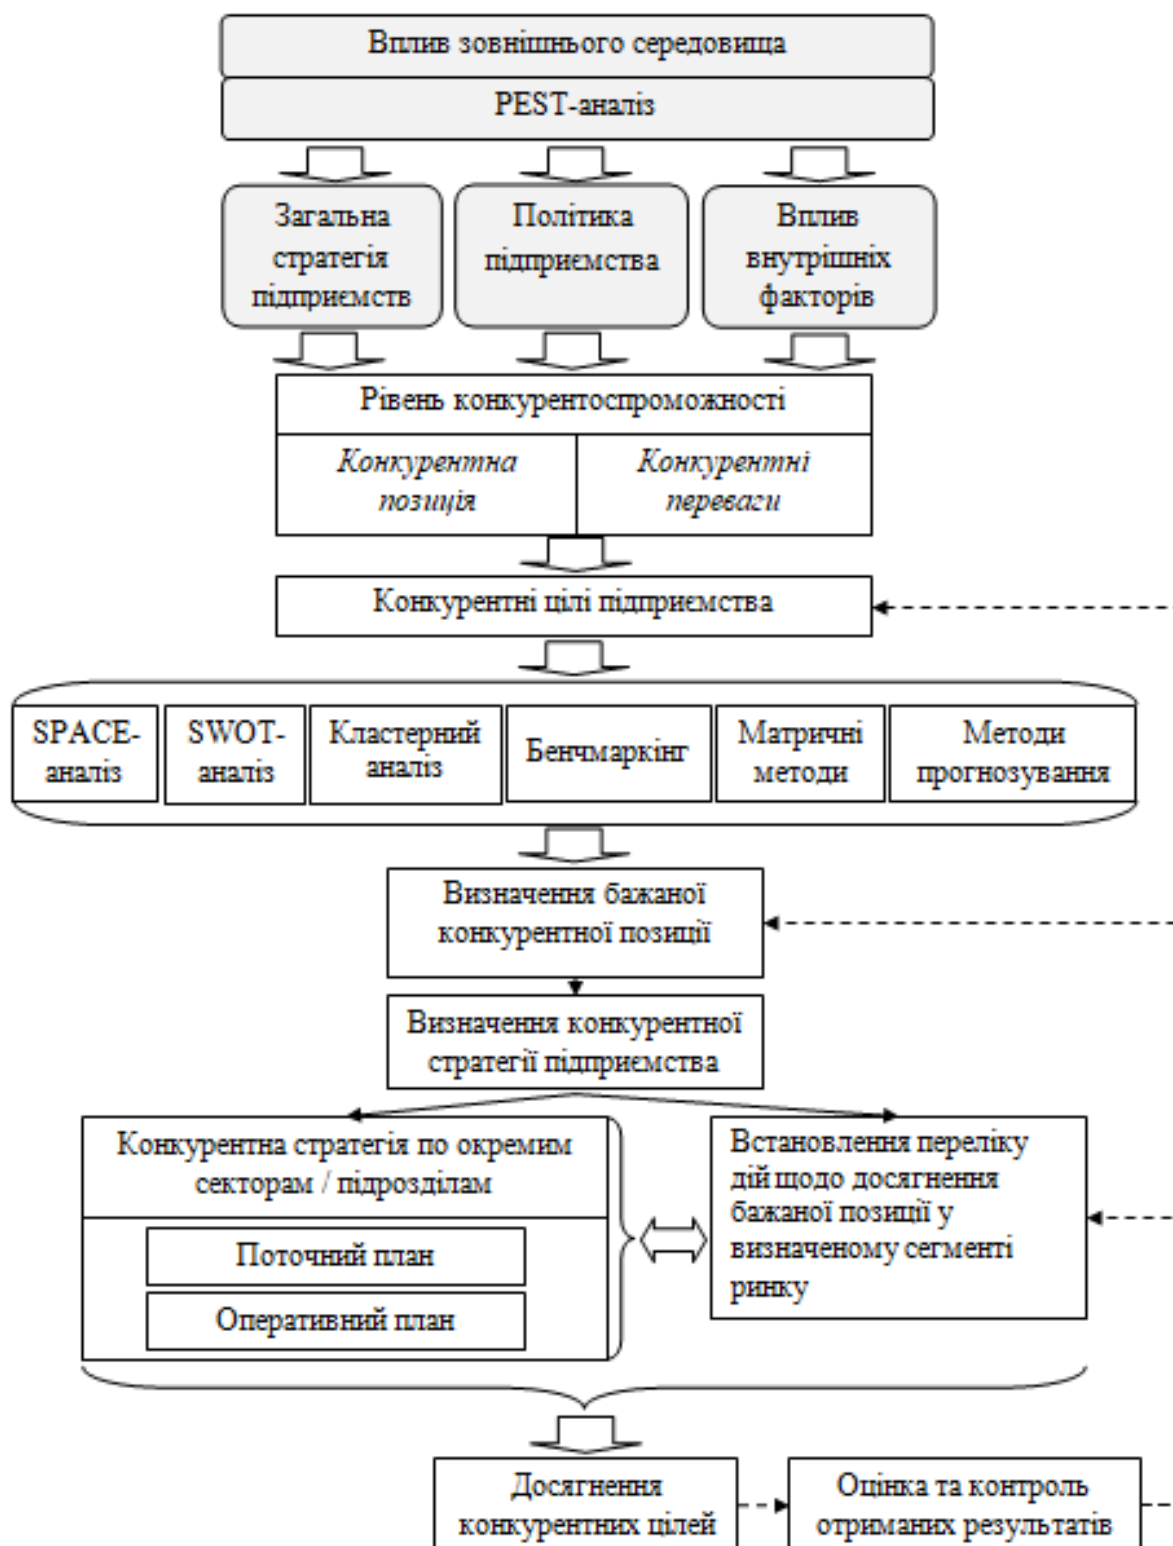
Вплив зовнішнього середовища

PEST-аналіз

Загальна стратегія підприємств

Політика підприємства

Вплив внутрішніх факторів

Рівень конкурентоспроможності

Конкурентна позиція

Конкурентні переваги

Конкурентні цілі підприємства

SPACE-аналіз

SWOT-аналіз

Кластерний аналіз

Бенчмаркінг

Матричні методи

Методи прогнозування

Визначення бажаної конкурентної позиції

Визначення конкурентної стратегії підприємства

Конкурентна стратегія по окремим секторам / підрозділам

Поточний план

Оперативний план

Встановлення переліку дій щодо досягнення бажаної позиції у визначеному сегменті ринку

Досягнення конкурентних цілей

Оцінка та контроль отриманих результатів